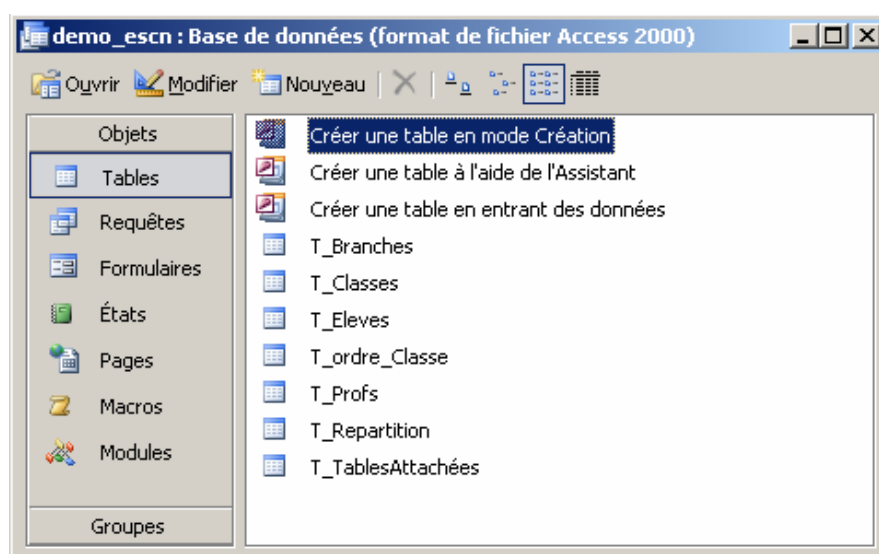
demo_escn : Base de données (format de fichier Access 2000)

Ouvrir Modifier Nouveau

Objets
Tables
Requêtes
Formulaires
États
Pages
Macros
Modules
Groupes

Créer une table en mode Création
Créer une table à l'aide de l'Assistant
Créer une table en entrant des données
T_Branches
T_Classes
T_Eleves
T_ordre_Classe
T_Profs
T_Repartition
T_TablesAttachées